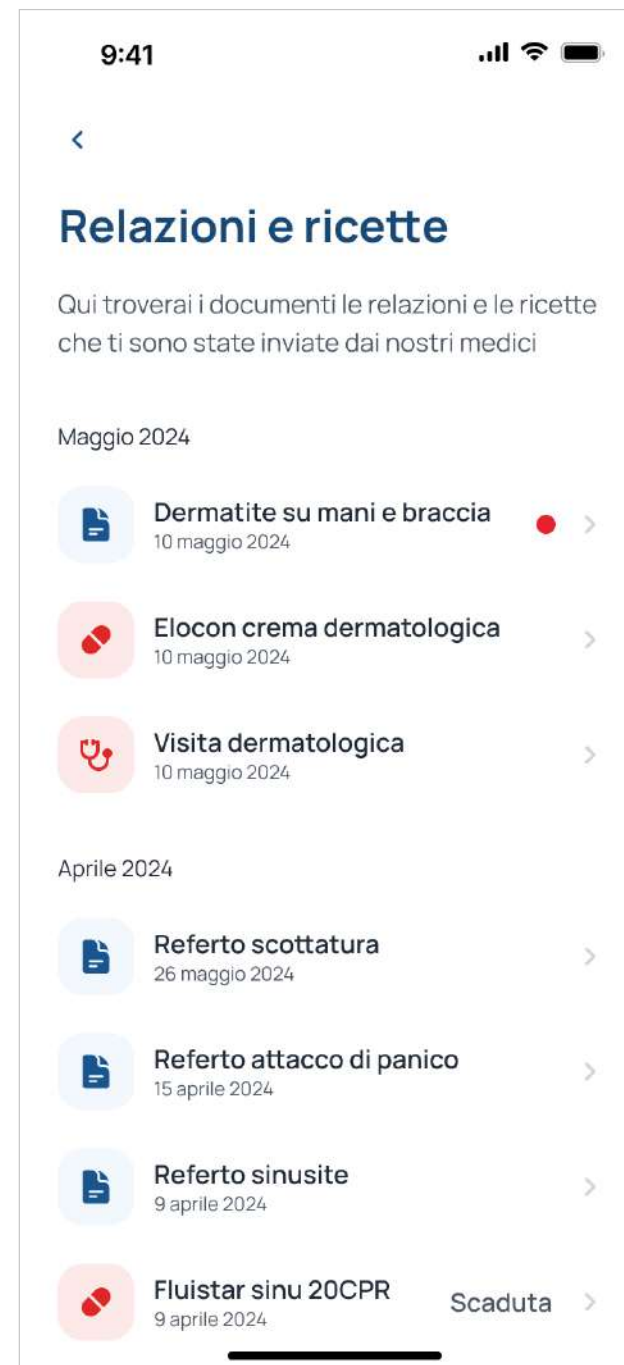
9:41

Relazioni e ricette

Qui troverai i documenti le relazioni e le ricette che ti sono state inviate dai nostri medici

Maggio 2024

Dermatite su mani e braccia
10 maggio 2024

Elocon crema dermatologica
10 maggio 2024

Visita dermatologica
10 maggio 2024

Aprile 2024

Referto scottatura
26 maggio 2024

Referto attacco di panico
15 aprile 2024

Referto sinusite
9 aprile 2024

Fluistar sinu 20CPR
9 aprile 2024
Scaduta